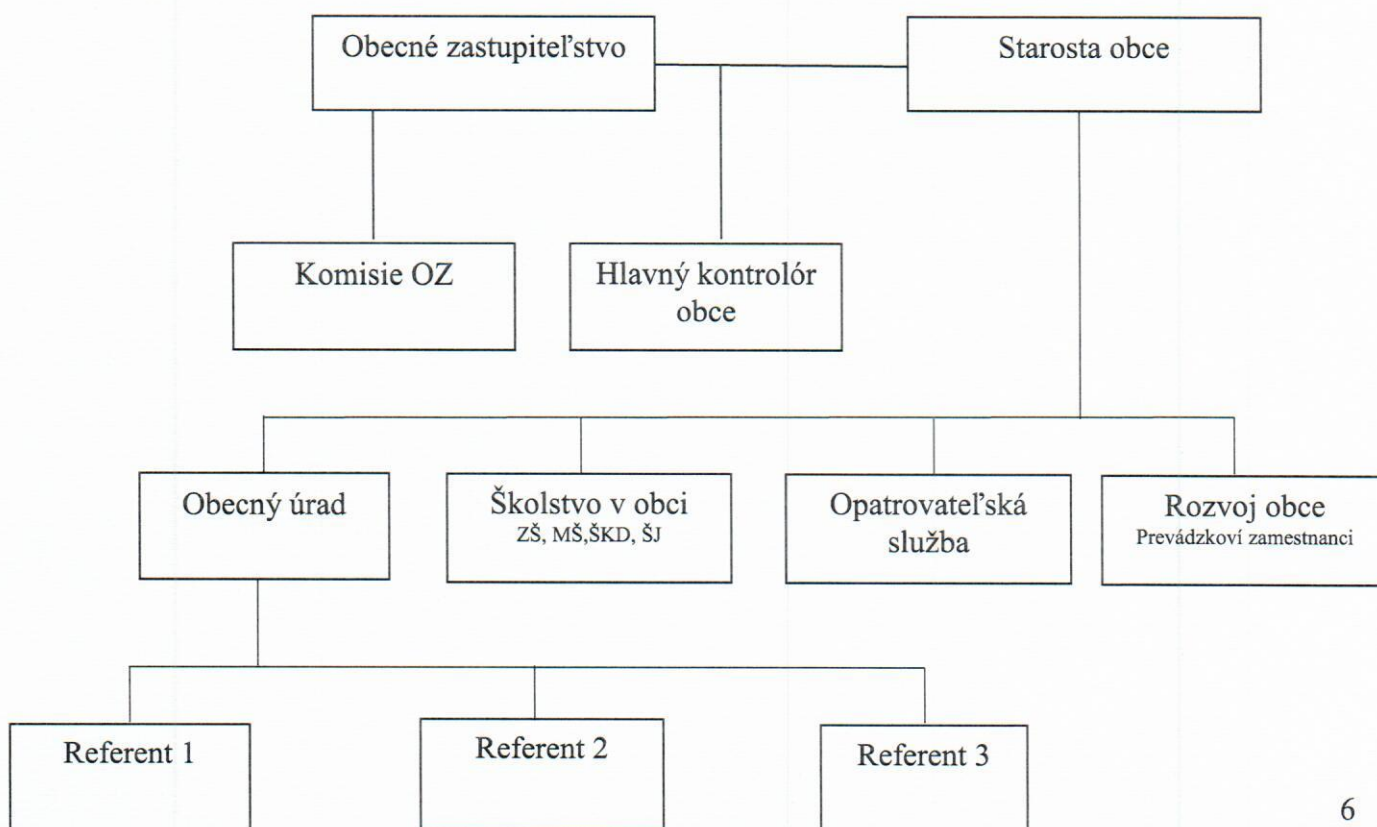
Obecné zastupiteľstvo

Starosta obce

Komisie OZ

Hlavný kontrolór obce

Obecný úrad

Školstvo v obci
ZŠ, MŠ,ŠKD, ŠJ

Opatrovateľská služba

Rozvoj obce
Prevádzkoví zamestnanci

Referent 1

Referent 2

Referent 3

6